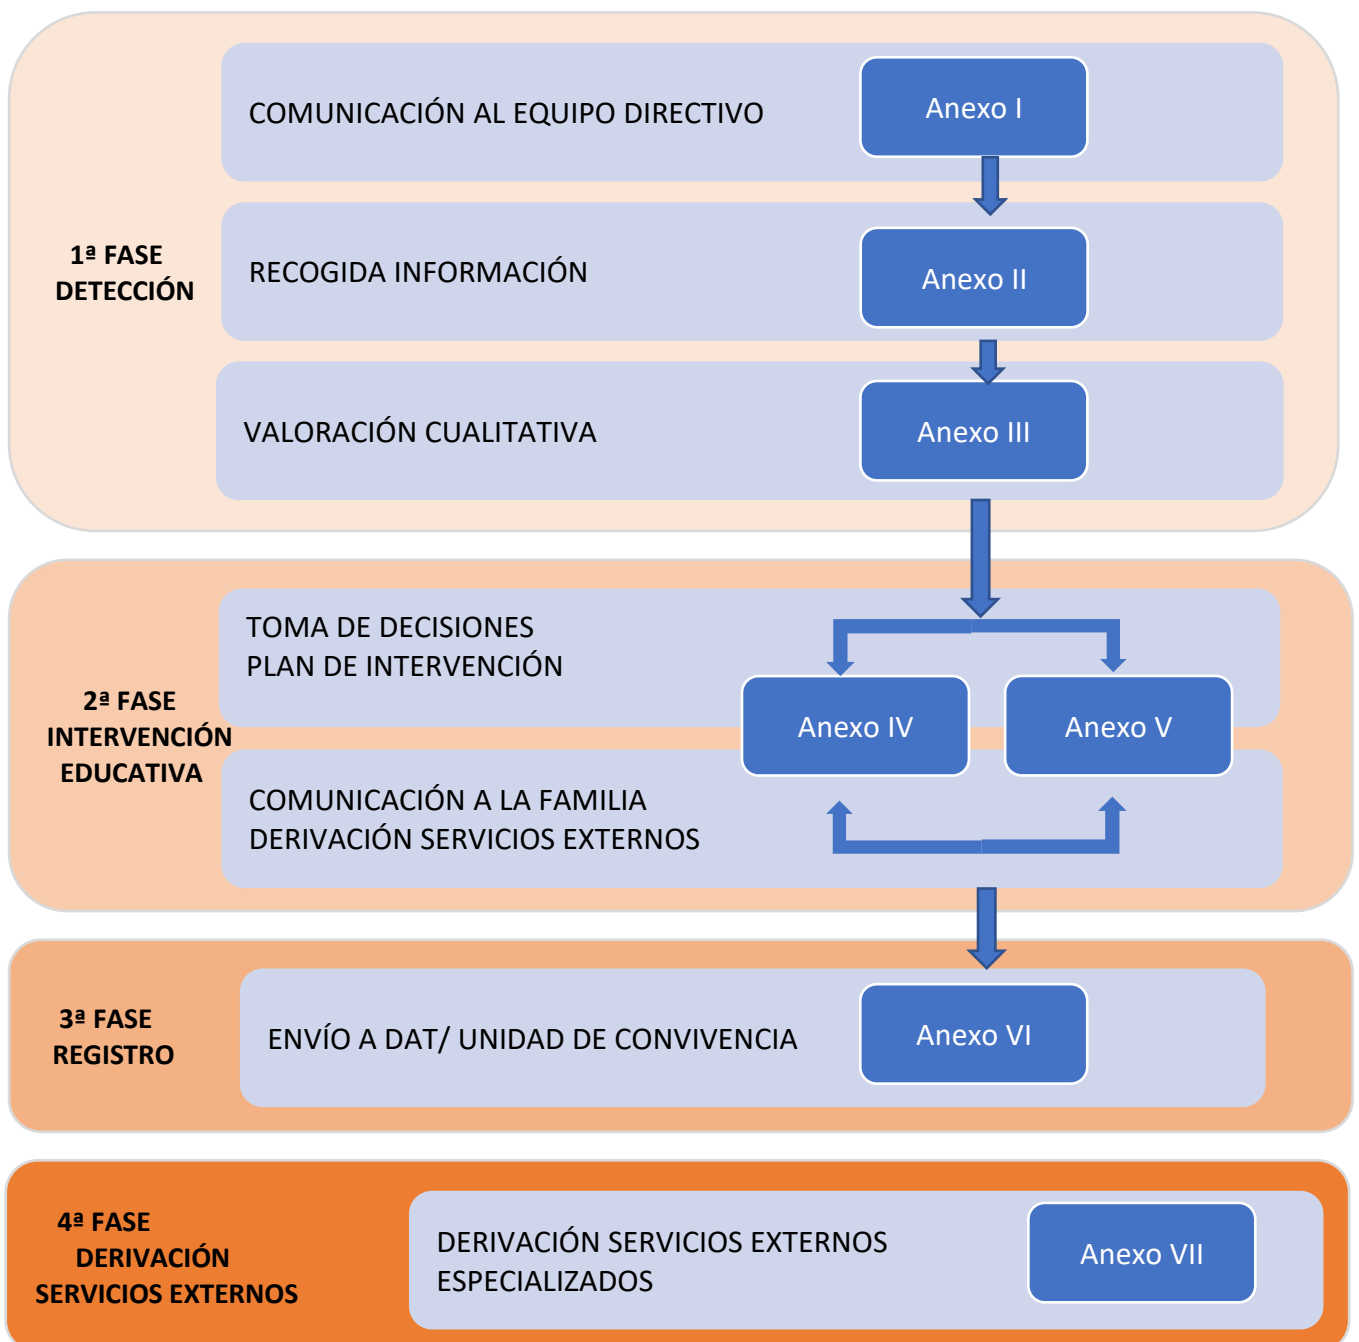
1ª FASE
DETECCIÓN

COMUNICACIÓN AL EQUIPO DIRECTIVO

Anexo I

RECOGIDA INFORMACIÓN

Anexo II

VALORACIÓN CUALITATIVA

Anexo III

2ª FASE
INTERVENCIÓN
EDUCATIVA

TOMA DE DECISIONES
PLAN DE INTERVENCIÓN

Anexo IV

Anexo V

COMUNICACIÓN A LA FAMILIA
DERIVACIÓN SERVICIOS EXTERNOS

3ª FASE
REGISTRO

ENVÍO A DAT/ UNIDAD DE CONVIVENCIA

Anexo VI

4ª FASE
DERIVACIÓN
SERVICIOS EXTERNOS

DERIVACIÓN SERVICIOS EXTERNOS
ESPECIALIZADOS

Anexo VII